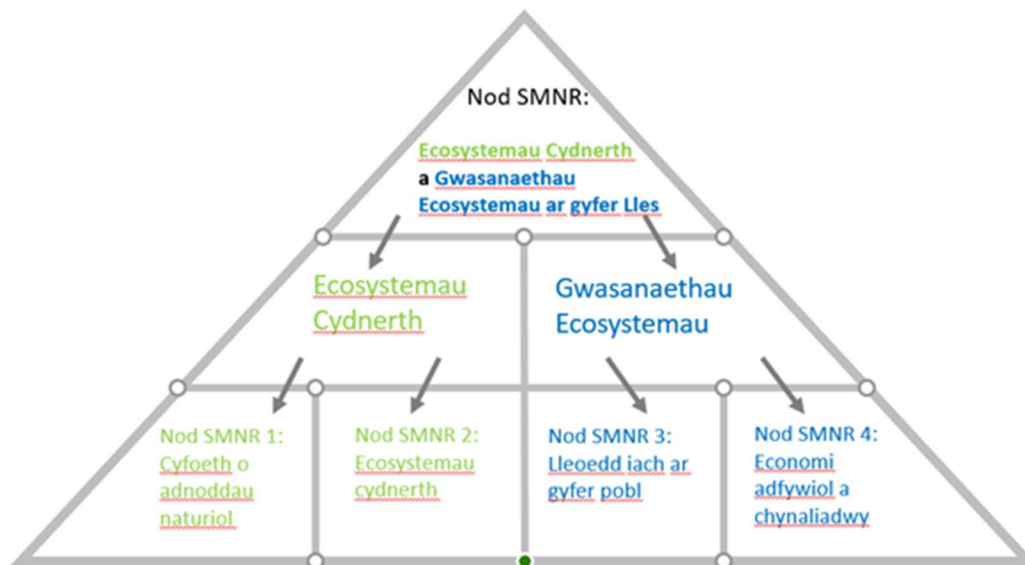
Nod SMNR:

Ecosystemau Cydnerth a Gwasanaethau Ecosystemau ar gyfer Lles

Ecosystemau Cydnerth

Gwasanaethau Ecosystemau

Nod SMNR 1: Cyfoeth o adnoddau naturiol

Nod SMNR 2: Ecosystemau cydnerth

Nod SMNR 3: Lleoedd iach ar gyfer pobl

Nod SMNR 4: Economi adfywiol a chynaliadwy